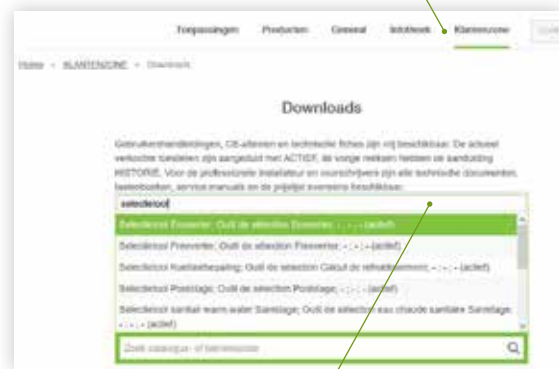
Toepassingen Producten Generaal Infotheek Klantenzone

Home » KLANTENZONE » Downloads

Downloads

Gebruikershandleidingen, CE-attesten en technische fiches zijn vrij beschikbaar. De actueel verkochte toestellen zijn aangeduid met ACTIEF, de vorige reeksen hebben de aanduiding HISTORIE. Voor de professionele installateur en voorschrijvers zijn alle technische documenten, lastenboeken, service manuals en de prijslijst eveneens beschikbaar.

selectietool

Selectietool Ecoverter; Outil de sélection Ecoverter; - ; - ; - (actief)

Selectietool Freeverter; Outil de sélection Freeverter; - ; - ; - (actief)

Selectietool Koellastbepaling; Outil de sélection Calcul de refroidissement; - ; - ; - (actief)

Selectietool Poolstage; Outil de sélection Poolstage; - ; - ; - (actief)

Selectietool sanitair warm water Sanistage; Outil de sélection eau chaude sanitaire Sanistage; - ; - ; - (actief)

Zoek catalogus- of itemnummer